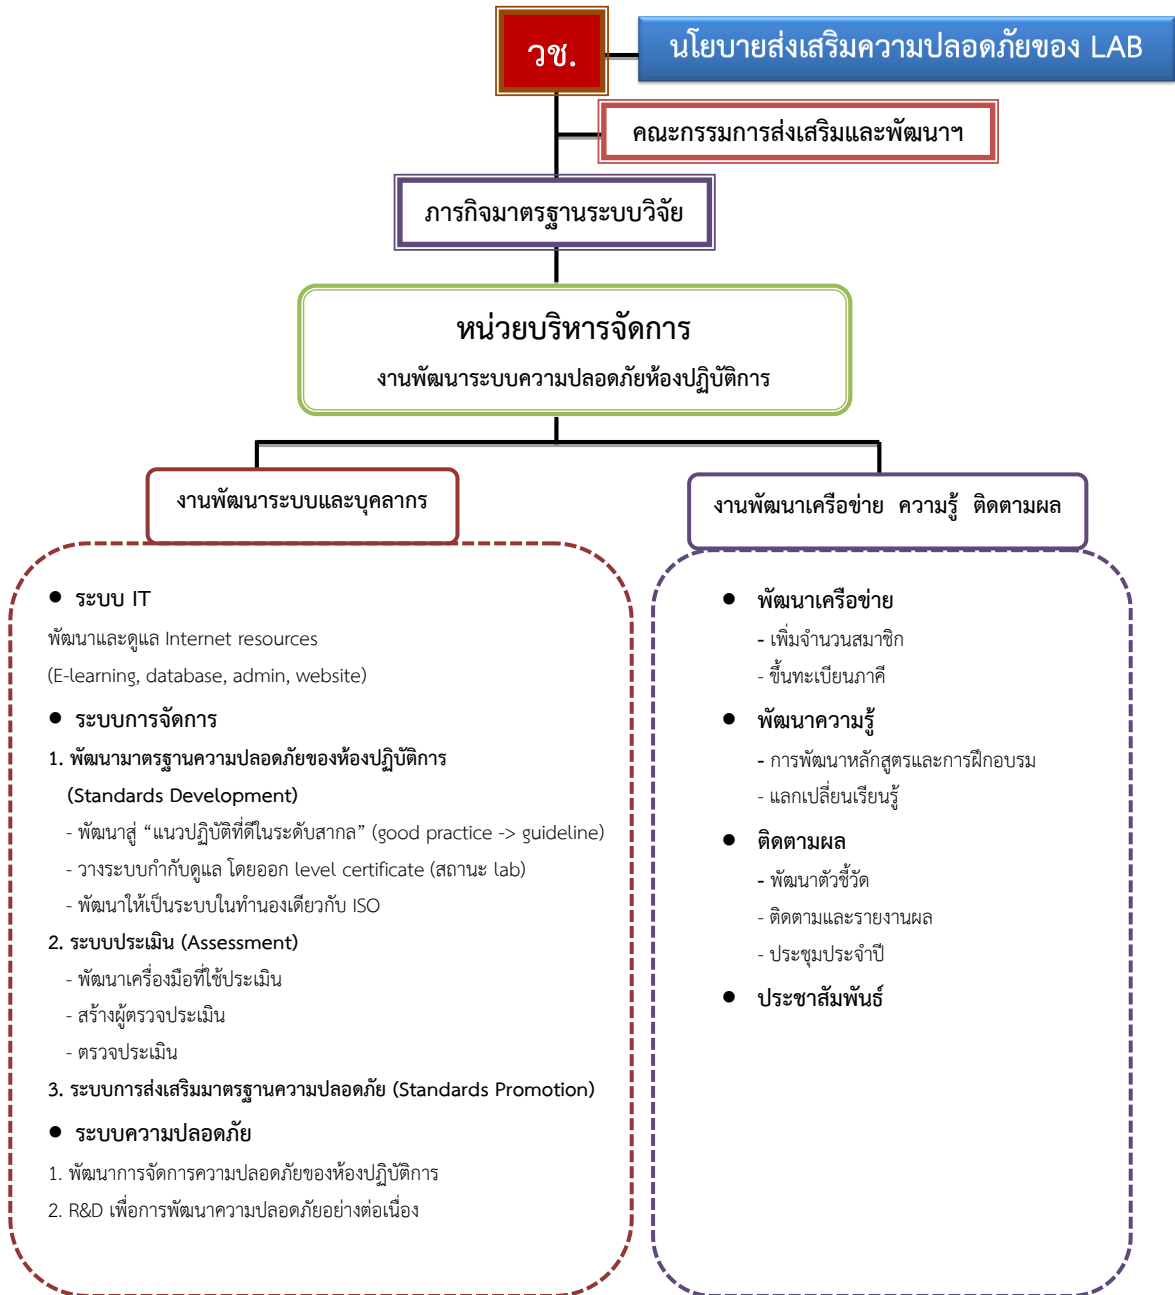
วช.

นโยบายส่งเสริมความปลอดภัยของ LAB

คณะกรรมการส่งเสริมและพัฒนาฯ

ภารกิจมาตรฐานระบบวิจัย

หน่วยบริหารจัดการ

งานพัฒนาระบบความปลอดภัยห้องปฏิบัติการ

งานพัฒนาระบบและบุคลากร

- ระบบ IT

พัฒนาและดูแล Internet resources

(E-learning, database, admin, website)

- ระบบการจัดการ

1. พัฒนามาตรฐานความปลอดภัยของห้องปฏิบัติการ (Standards Development)

- พัฒนาสู่ “แนวปฏิบัติที่ดีในระดับสากล” (good practice -> guideline)

- วางระบบกำกับดูแล โดยออก level certificate (สถานะ lab)

- พัฒนาให้เป็นระบบในทำนองเดียวกับ ISO

2. ระบบประเมิน (Assessment)

- พัฒนาเครื่องมือที่ใช้ประเมิน

- สร้างผู้ตรวจประเมิน

- ตรวจประเมิน

3. ระบบการส่งเสริมมาตรฐานความปลอดภัย (Standards Promotion)

- ระบบความปลอดภัย

1. พัฒนาการจัดการความปลอดภัยของห้องปฏิบัติการ

2. R&D เพื่อการพัฒนาความปลอดภัยอย่างต่อเนื่อง

งานพัฒนาเครือข่าย ความรู้ ติดตามผล

- พัฒนาเครือข่าย

- เพิ่มจำนวนสมาชิก

- ขึ้นทะเบียนภาคี

- พัฒนาความรู้

- การพัฒนาหลักสูตรและการฝึกอบรม

- แลกเปลี่ยนเรียนรู้

- ติดตามผล

- พัฒนาตัวชี้วัด

- ติดตามและรายงานผล

- ประชุมประจำปี

- ประชาสัมพันธ์